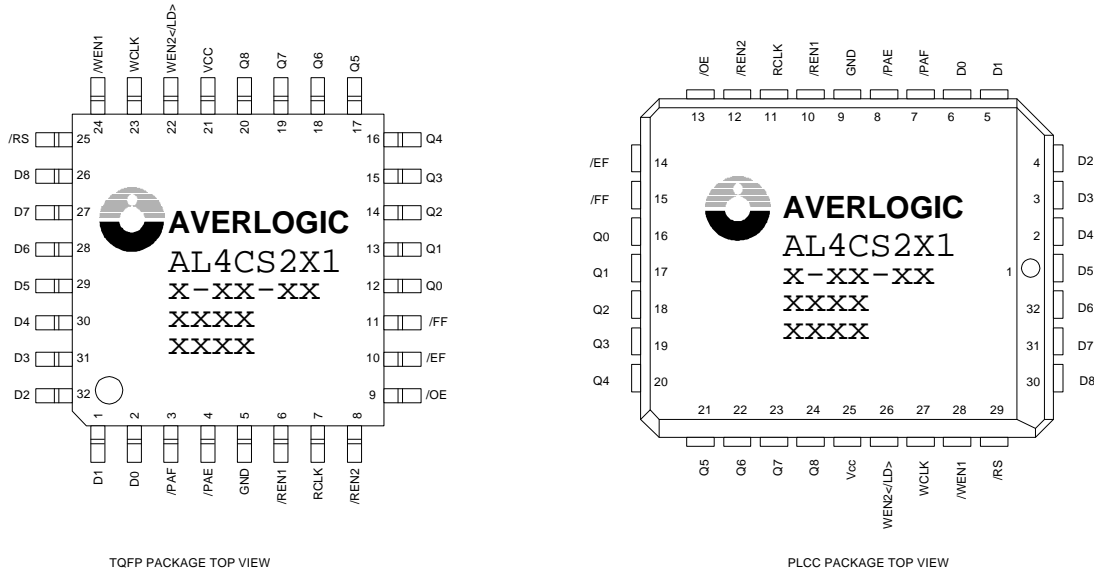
/WEN1 WCLK WEN2</LD> VCC Q8 Q7 Q6 Q5
24 23 22 21 20 19 18 17

/RS 25
D8 26
D7 27
D6 28
D5 29
D4 30
D3 31
D2 32

16 Q4
15 Q3
14 Q2
13 Q1
12 Q0
11 /FF
10 /EF
9 /OE

AVERLOGIC
AL4CS2X1
X-XX-XX
XXXX
XXXX

1 2 3 4 5 6 7 8
D1 D0 /PAF /PAE GND /REN1 RCLK /REN2

TQFP PACKAGE TOP VIEW

/OE /REN2 RCLK /REN1 GND /PAE /PAF D0 D1
13 12 11 10 9 8 7 6 5

/EF 14
/FF 15
Q0 16
Q1 17
Q2 18
Q3 19
Q4 20

4 D2
3 D3
2 D4
1 D5
32 D6
31 D7
30 D8

AVERLOGIC
AL4CS2X1
X-XX-XX
XXXX
XXXX

21 22 23 24 25 26 27 28 29
Q5 Q6 Q7 Q8 Vcc WEN2</LD> WCLK /WEN1 /RS

PLCC PACKAGE TOP VIEW